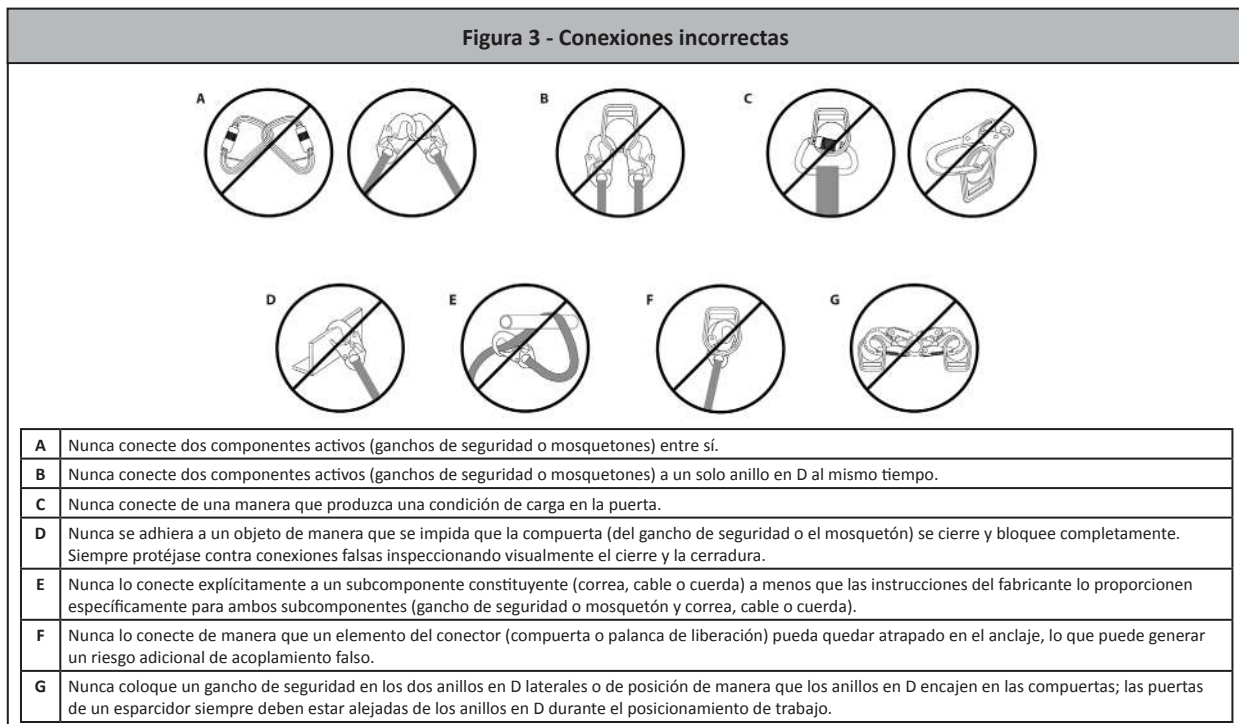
Figura 3 - Conexiones incorrectas

A

B

C

D

E

F

G

| | |
|---|---|
| A | Nunca conecte dos componentes activos (ganchos de seguridad o mosquetones) entre sí. |
| B | Nunca conecte dos componentes activos (ganchos de seguridad o mosquetones) a un solo anillo en D al mismo tiempo. |
| C | Nunca conecte de una manera que produzca una condición de carga en la puerta. |
| D | Nunca se adhiera a un objeto de manera que se impida que la compuerta (del gancho de seguridad o el mosquetón) se cierre y bloquee completamente. Siempre protéjase contra conexiones falsas inspeccionando visualmente el cierre y la cerradura. |
| E | Nunca lo conecte explícitamente a un subcomponente constituyente (correa, cable o cuerda) a menos que las instrucciones del fabricante lo proporcionen específicamente para ambos subcomponentes (gancho de seguridad o mosquetón y correa, cable o cuerda). |
| F | Nunca lo conecte de manera que un elemento del conector (compuerta o palanca de liberación) pueda quedar atrapado en el anclaje, lo que puede generar un riesgo adicional de acoplamiento falso. |
| G | Nunca coloque un gancho de seguridad en los dos anillos en D laterales o de posición de manera que los anillos en D encajen en las compuertas; las puertas de un esparcidor siempre deben estar alejadas de los anillos en D durante el posicionamiento de trabajo. |